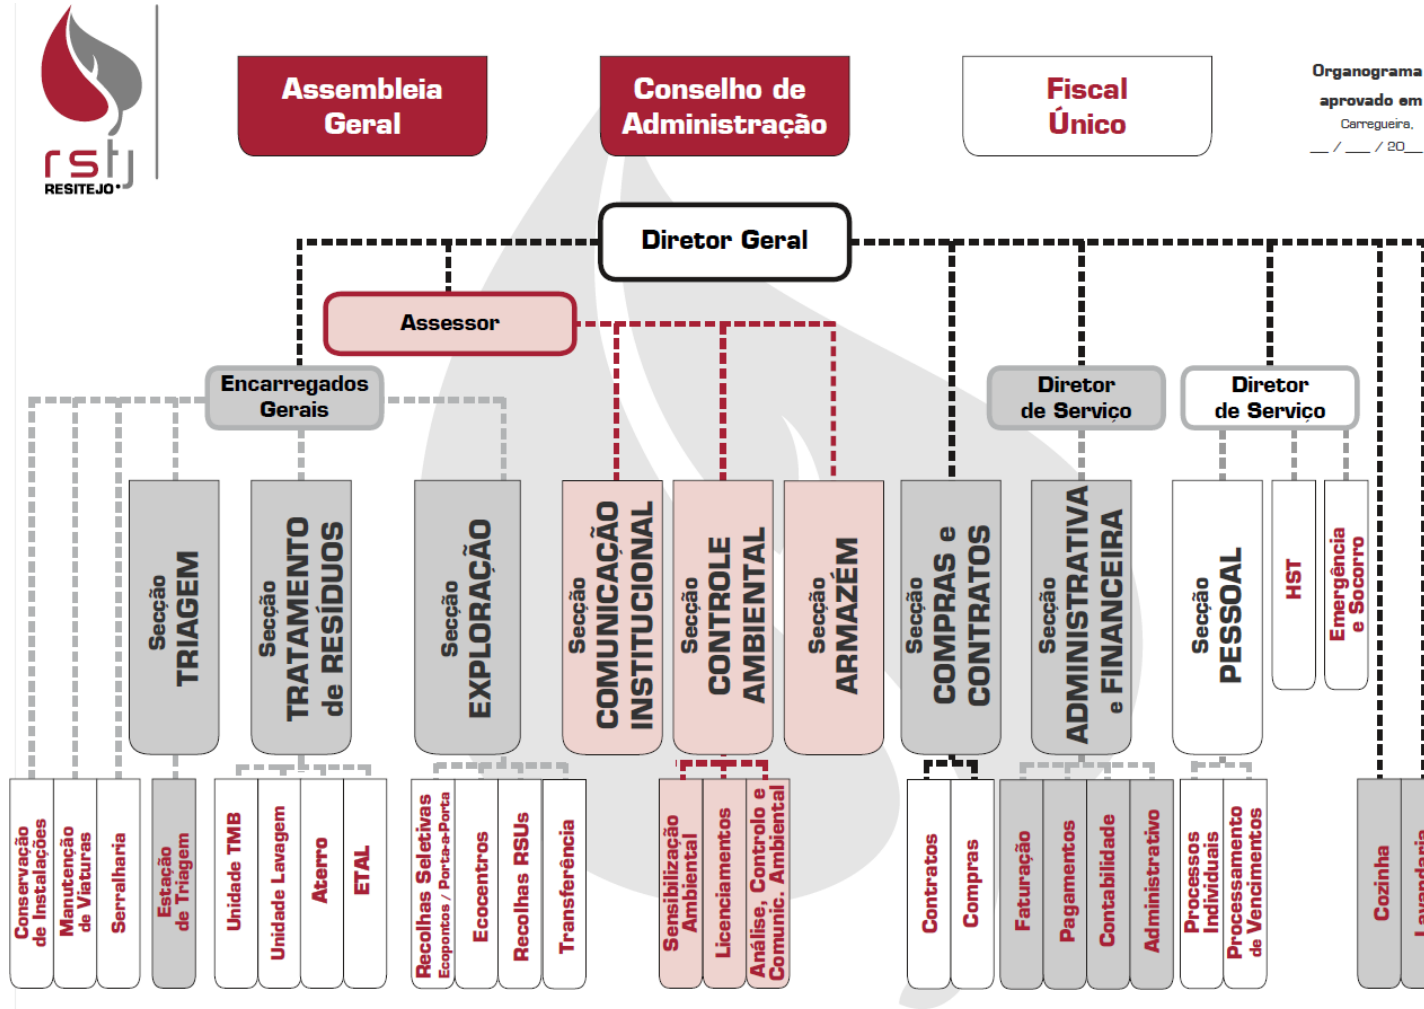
rstj RESITEJO

Assembleia Geral

Conselho de Administração

Fiscal Único

Organograma aprovado em Carregueira, __/__/20__

Diretor Geral

Assessor

Encarregados Gerais

Diretor de Serviço

Diretor de Serviço

Secção TRIAGEM

Secção TRATAMENTO de RESÍDUOS

Secção EXPLORAÇÃO

Secção COMUNICAÇÃO INSTITUCIONAL

Secção CONTROLE AMBIENTAL

Secção ARMAZÉM

Secção COMPRAS e CONTRATOS

Secção ADMINISTRATIVA e FINANCEIRA

Secção PESSOAL

HST

Emergência e Socorro

Conservação de Instalações

Manutenção de Viaturas

Serralharia

Estação de Triagem

Unidade TMB

Unidade Lavagem

Aterro

ETAL

Recolhas Seletivas Ecopontos / Porta-a-Porta

Ecocentros

Recolhas RSUs

Transferência

Sensibilização Ambiental

Licenciamentos

Análise, Controlo e Comunic. Ambiental

Contratos

Compras

Faturação

Pagamentos

Contabilidade

Administrativo

Processos Individuais

Processamento de Vencimentos

Cozinha

Lavandaria